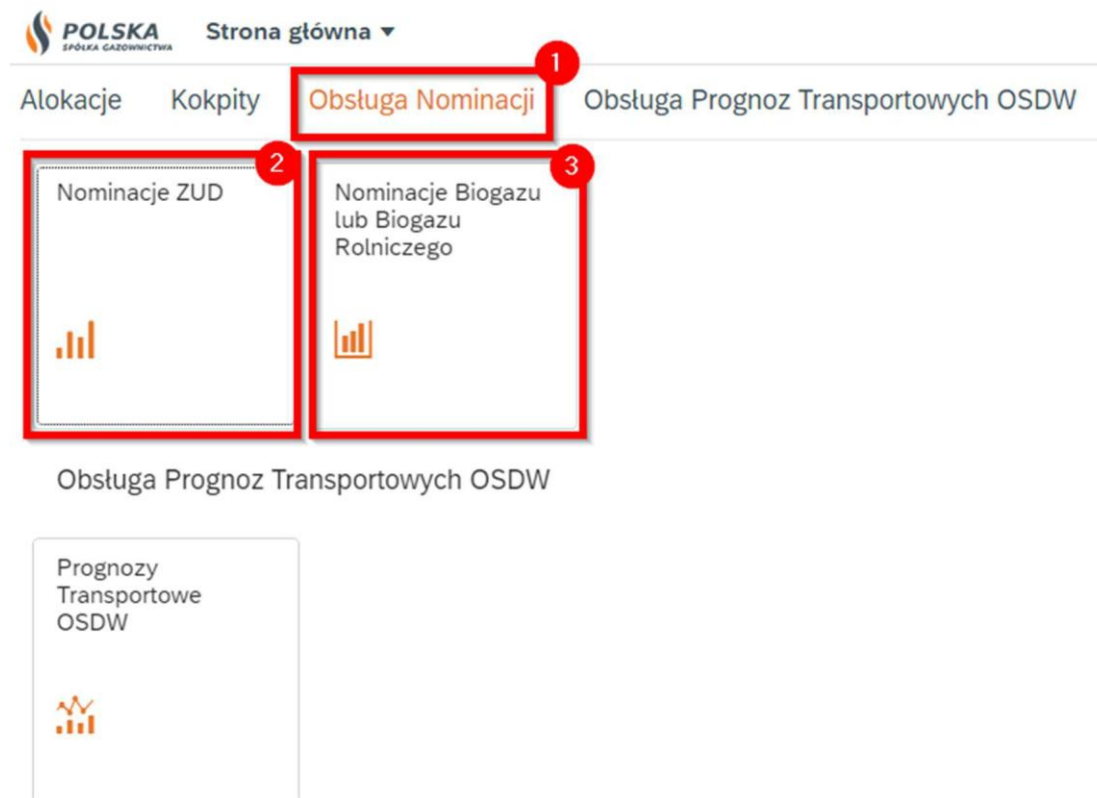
POLSKA
SPÓŁKA GAZOWNICTWA

Strona główna ▾

1

Alokacje Kokpity Obsługa Nominacji Obsługa Prognoz Transportowych OSDW

2

Nominacje ZUD

3

Nominacje Biogazu lub Biogazu Rolniczego

Obsługa Prognoz Transportowych OSDW

Prognozy Transportowe OSDW